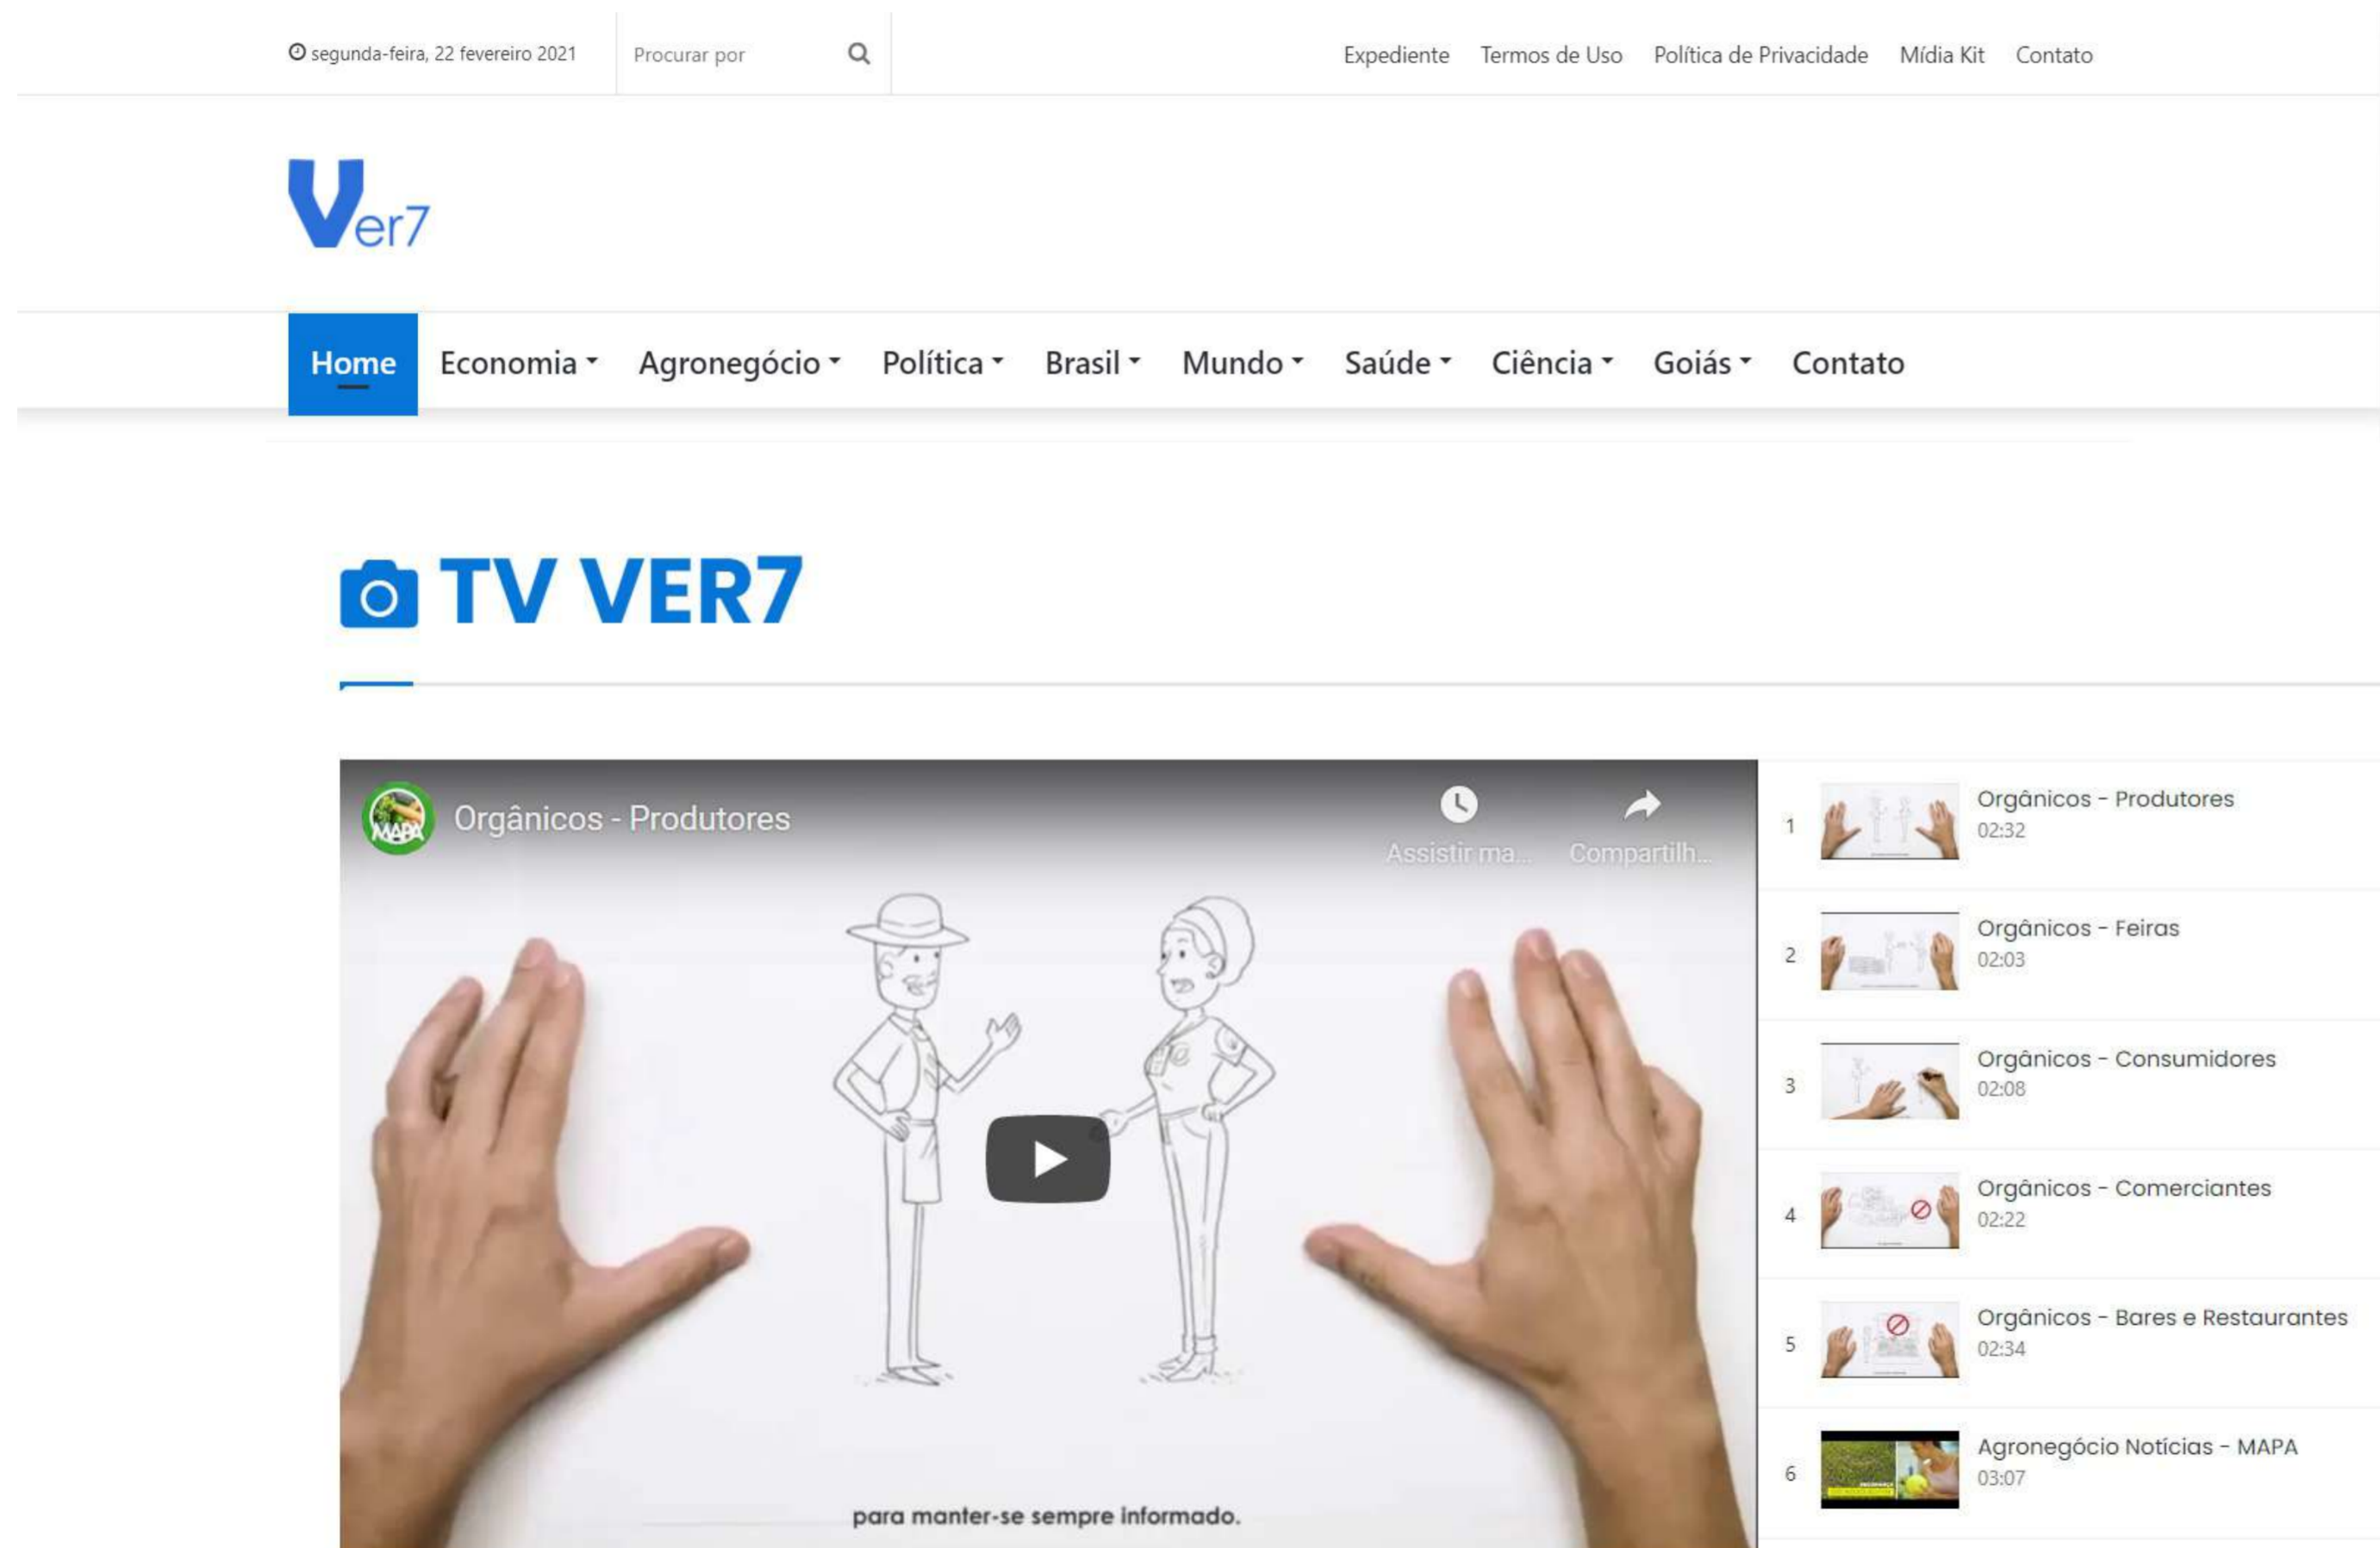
segunda-feira, 22 fevereiro 2021

Procurar por

Expediente Termos de Uso Política de Privacidade Mídia Kit Contato

Ver7

Home Economia Agronegócio Política Brasil Mundo Saúde Ciência Goiás Contato

TV VER7

MAPA

Orgânicos - Produtores

Assistir ma...

Compartilh...

para manter-se sempre informado.

1 Orgânicos - Produtores 02:32

2 Orgânicos - Feiras 02:03

3 Orgânicos - Consumidores 02:08

4 Orgânicos - Comerciantes 02:22

5 Orgânicos - Bares e Restaurantes 02:34

6 Agronegócio Notícias - MAPA 03:07